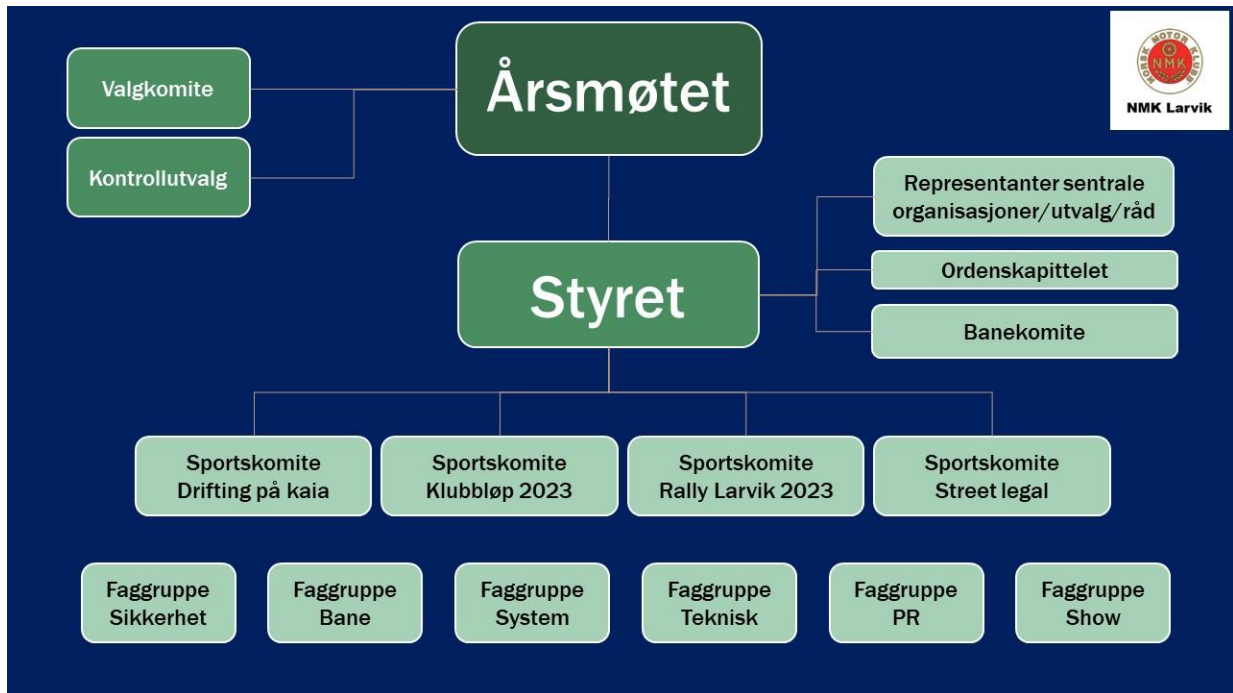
Valgkomite

Kontrollutvalg

Årsmøtet

NORSK MOTOR KLUBB
NMK
NMK Larvik

Representanter sentrale organisasjoner/utvalg/råd

Ordenskapittelet

Banekomite

Styret

Sportskomite Drifting på kaia

Sportskomite Klubbløp 2023

Sportskomite Rally Larvik 2023

Sportskomite Street legal

Faggruppe Sikkerhet

Faggruppe Bane

Faggruppe System

Faggruppe Teknisk

Faggruppe PR

Faggruppe Show